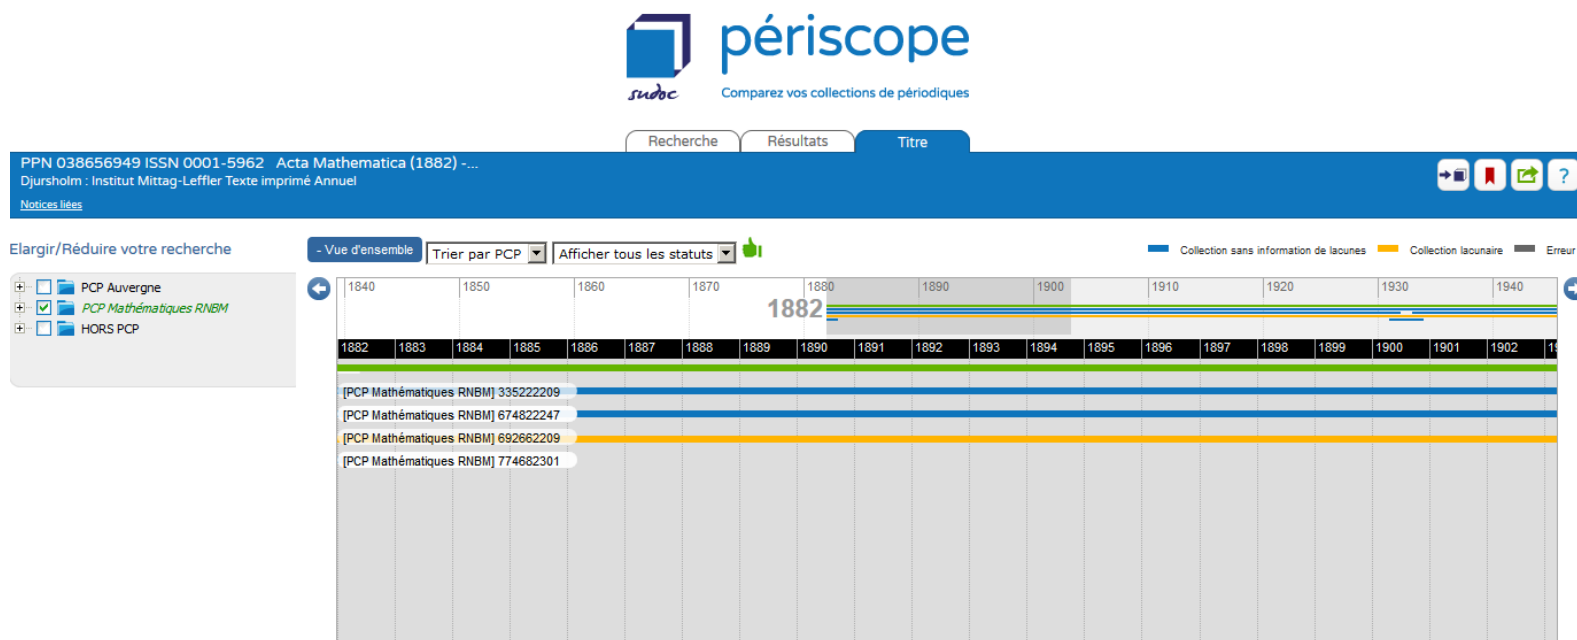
sudoc

périscope
Comparez vos collections de périodiques

Recherche Résultats Titre

PPN 038656949 ISSN 0001-5962 Acta Mathematica (1882) -...
Djursholm : Institut Mittag-Leffler Texte imprimé Annuel
Notices liées

?

Elargir/Réduire votre recherche

PCP Auvergne
PCP Mathématiques RNBM
HORS PCP

- Vue d'ensemble Trier par PCP Afficher tous les statuts

Collection sans information de lacunes Collection lacunaire Erreur

1840 1850 1860 1870 1880 1890 1900 1910 1920 1930 1940

1882

| 1882 | 1883 | 1884 | 1885 | 1886 | 1887 | 1888 | 1889 | 1890 | 1891 | 1892 | 1893 | 1894 | 1895 | 1896 | 1897 | 1898 | 1899 | 1900 | 1901 | 1902 | 19 |
|---|---|---|---|---|---|---|---|---|---|---|---|---|---|---|---|---|---|---|---|---|---|

[PCP Mathématiques RNBM] 335222209
[PCP Mathématiques RNBM] 674822247
[PCP Mathématiques RNBM] 692662209
[PCP Mathématiques RNBM] 774682301